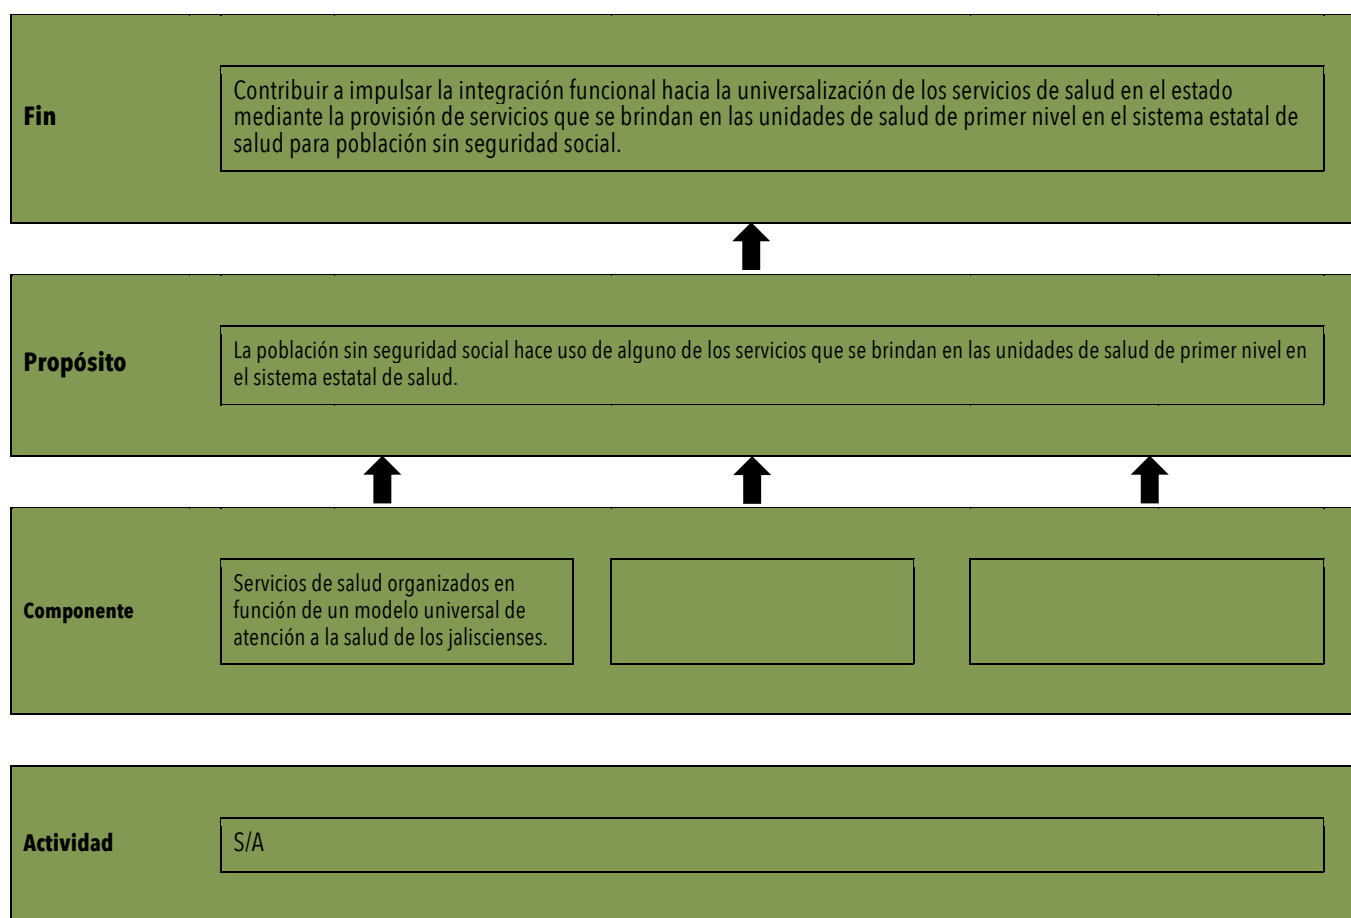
Fin

Contribuir a impulsar la integración funcional hacia la universalización de los servicios de salud en el estado mediante la provisión de servicios que se brindan en las unidades de salud de primer nivel en el sistema estatal de salud para población sin seguridad social.

Propósito

La población sin seguridad social hace uso de alguno de los servicios que se brindan en las unidades de salud de primer nivel en el sistema estatal de salud.

Componente

Servicios de salud organizados en función de un modelo universal de atención a la salud de los jaliscienses.

Actividad

S/A